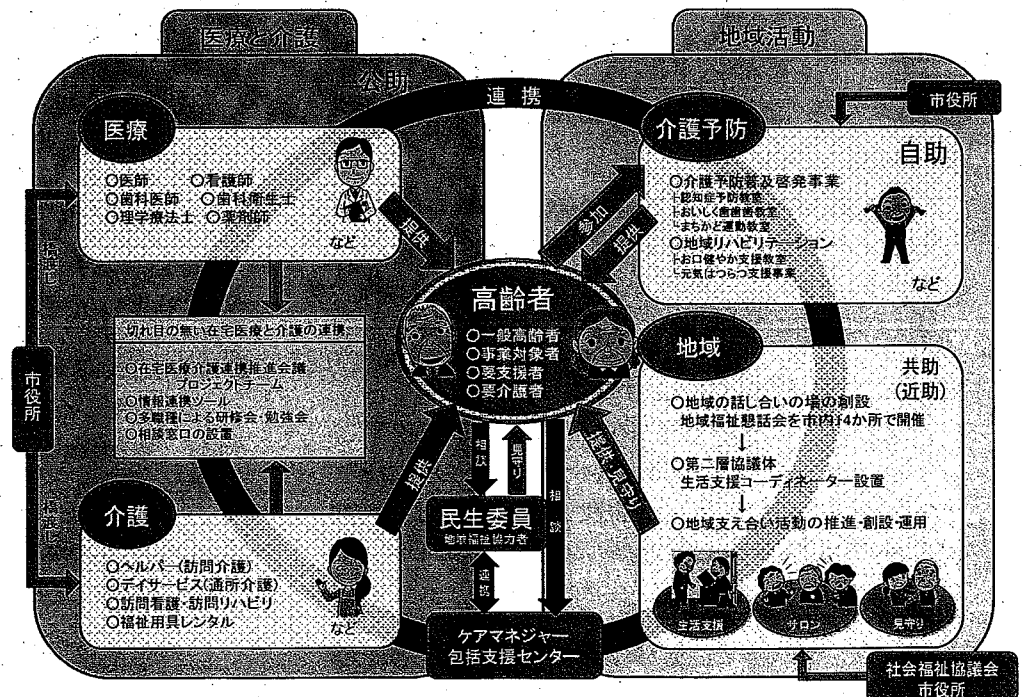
医療と介護

地域活動

公助

連携

市役所

医療

○医師　○看護師
○歯科医師　○歯科衛生士
○理学療法士　○薬剤師

など

提供

介護予防

自助

○介護予防普及啓発事業
├認知症予防教室
├おいしく歯歯歯教室
└まちかど運動教室
○地域リハビリテーション
├お口健やか支援教室
└元気はつらつ支援事業

など

参加

提供

支援

高齢者
○一般高齢者
○事業対象者
○要支援者
○要介護者

切れ目の無い在宅医療と介護の連携

○在宅医療介護連携推進会議
　プロジェクトチーム
○情報連携ツール
○多職種による研修会・勉強会
○相談窓口の設置

市役所

地域

共助
(近助)

○地域の話し合いの場の創設
　地域福祉懇話会を市内14か所で開催
↓
○第二層協議体
　生活支援コーディネーター設置
↓
○地域支え合い活動の推進・創設・運用

相談

見守り

相談

提供・見守り

提供

民生委員
地域福祉協力者

連携

支援

介護

○ヘルパー(訪問介護)
○デイサービス(通所介護)
○訪問看護・訪問リハビリ
○福祉用具レンタル

など

ケアマネジャー
包括支援センター

生活支援

サロン

見守り

社会福祉協議会
市役所